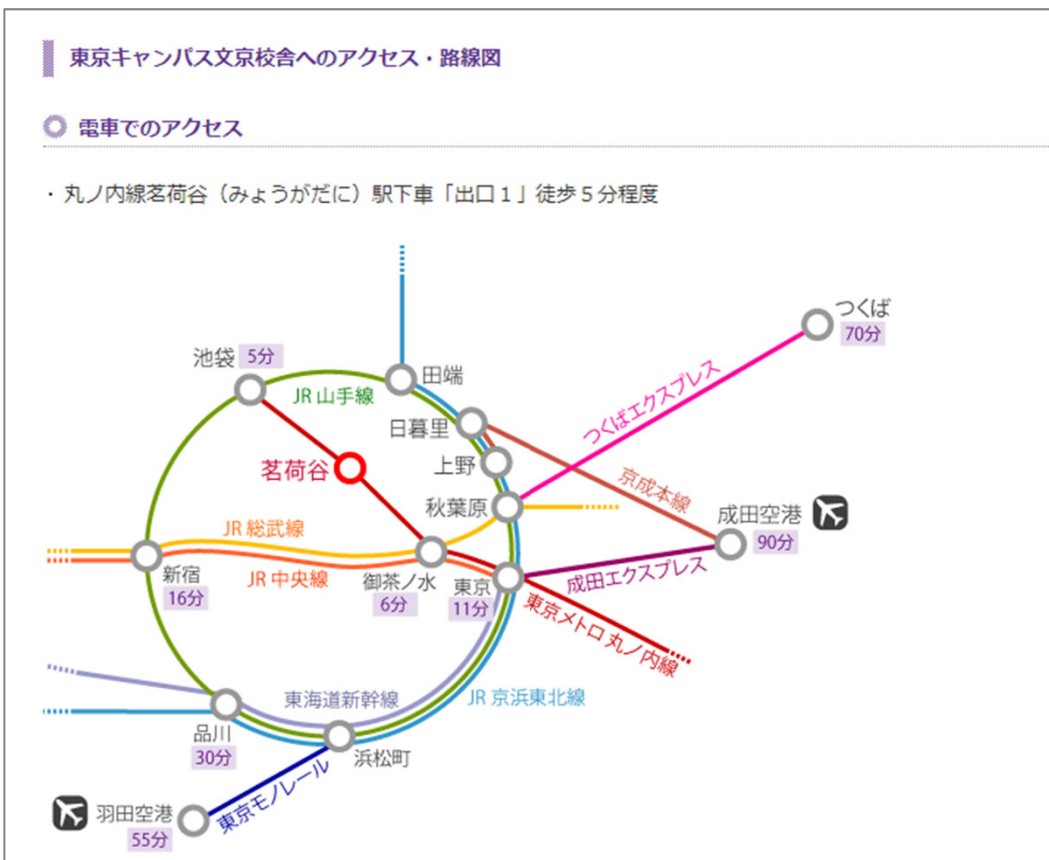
東京キャンパス文京校舎へのアクセス・路線図

電車でのアクセス

・丸ノ内線茗荷谷（みょうがだに）駅下車「出口１」徒歩５分程度

つくば
70分

池袋 5分

田端

JR 山手線

日暮里

つくばエクスプレス

茗荷谷

上野

京成本線

秋葉原

成田空港
90分

JR 総武線

新宿
16分

JR 中央線

御茶ノ水
6分

東京
11分

成田エクスプレス

東京メトロ 丸ノ内線

東海道新幹線

JR 京浜東北線

品川
30分

浜松町

東京モノレール

羽田空港
55分